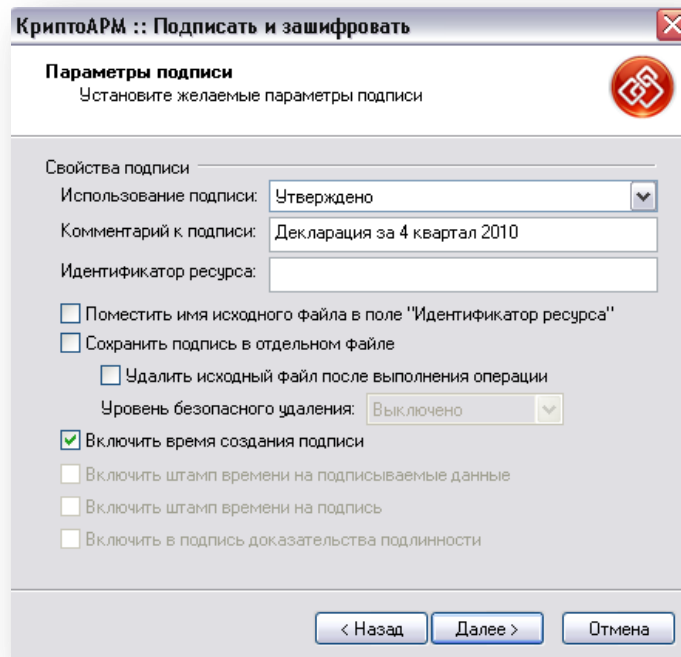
КриптоАРМ :: Подписать и зашифровать

Параметры подписи
Установите желаемые параметры подписи

Свойства подписи
Использование подписи: Утверждено
Комментарий к подписи: Декларация за 4 квартал 2010
Идентификатор ресурса:

Поместить имя исходного файла в поле "Идентификатор ресурса"
Сохранить подпись в отдельном файле
Удалить исходный файл после выполнения операции
Уровень безопасного удаления: Выключено
Включить время создания подписи
Включить штамп времени на подписываемые данные
Включить штамп времени на подпись
Включить в подпись доказательства подлинности

< Назад
Далее >
Отмена